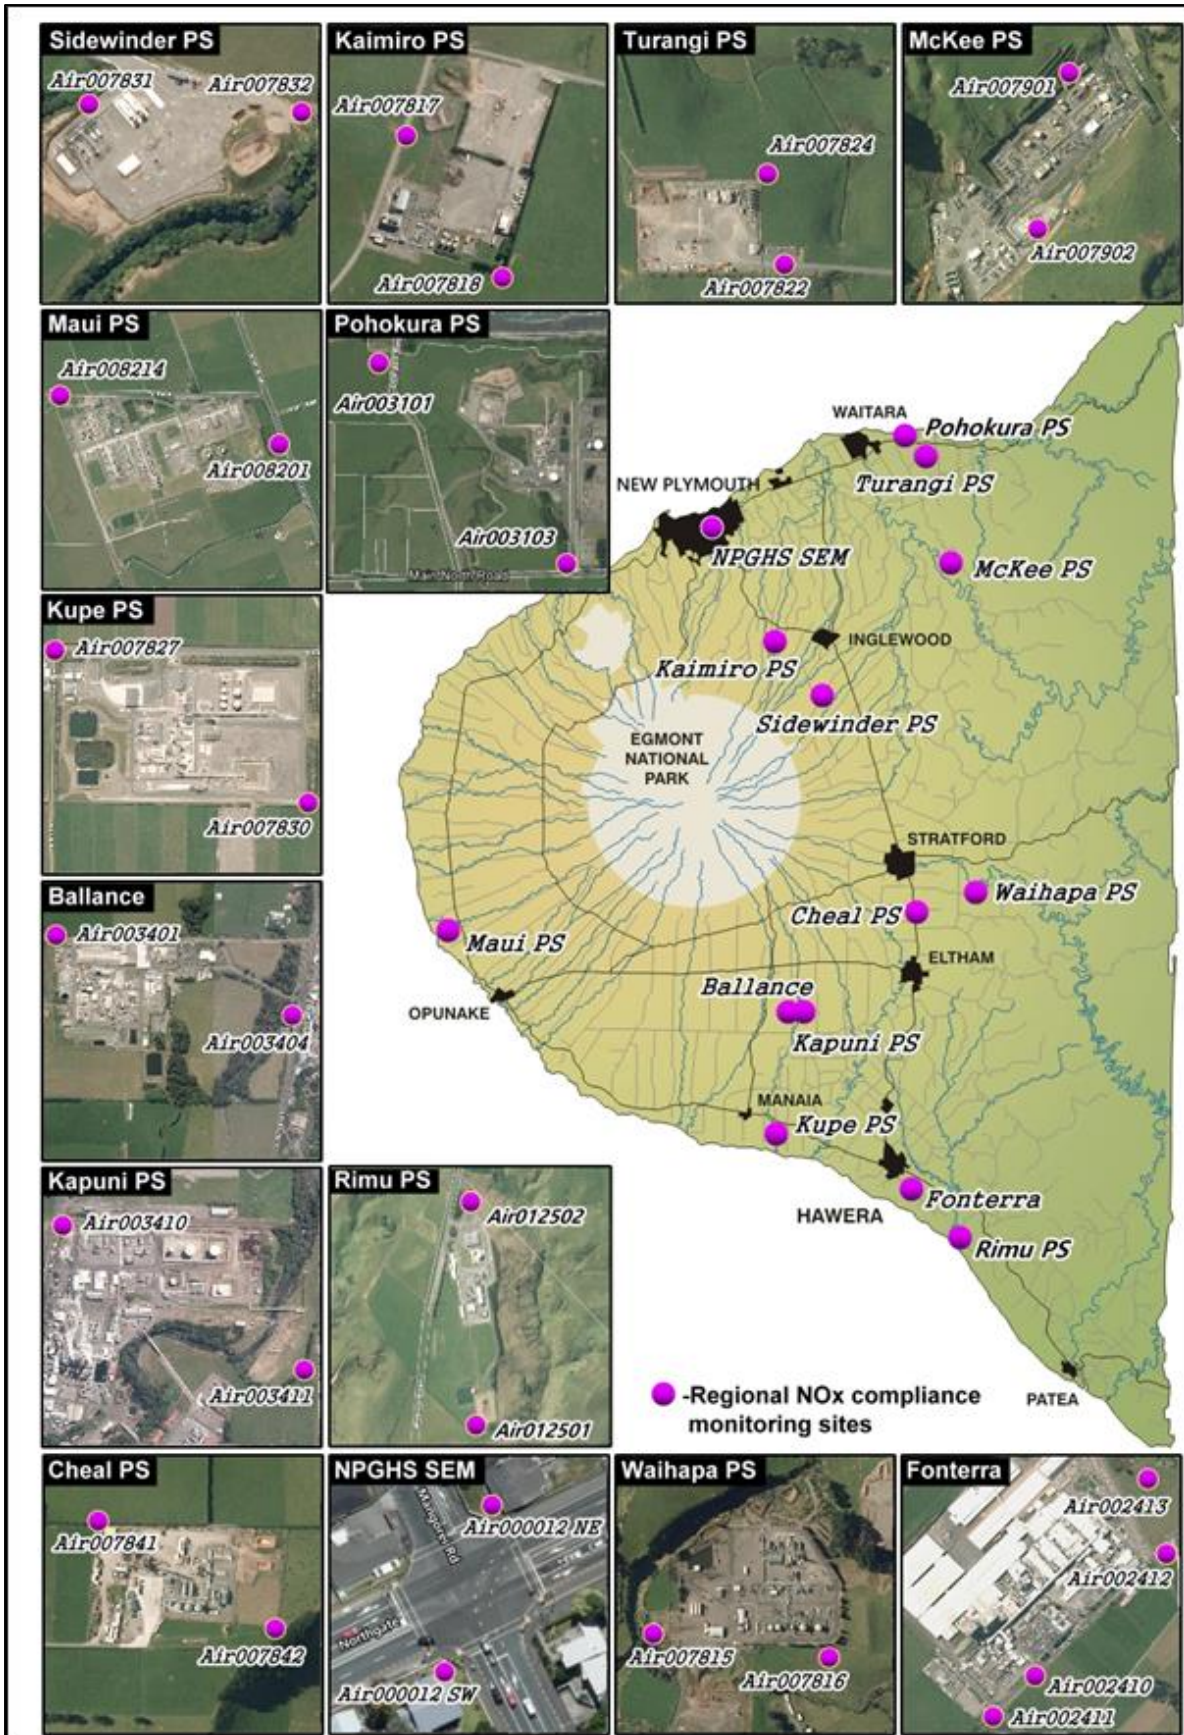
Sidewinder PS
Air007831
Air007832

Kaimiro PS
Air007817
Air007818

Turangi PS
Air007824
Air007822

McKee PS
Air007901
Air007902

Maui PS
Air008214
Air008201

Pohokura PS
Air003101
Air003103
Main North Road

Kupe PS
Air007827
Air007830

Ballance
Air003401
Air003404

Kapuni PS
Air003410
Air003411

Rimu PS
Air012502
Air012501

WAITARA
Pohokura PS
Turangi PS
NEW PLYMOUTH
NPGHS SEM
McKee PS
INGLEWOOD
Kaimiro PS
Sidewinder PS
EGMONT NATIONAL PARK
STRATFORD
Waihapa PS
Cheal PS
Maui PS
ELTHAM
Ballance
OPUNAKE
Kapuni PS
MANAIA
Kupe PS
Fonterra
HAWERA
Rimu PS
PATEA

-Regional NOx compliance monitoring sites

Cheal PS
Air007841
Air007842

NPGHS SEM
Mangorei Rd
Air000012 NE
Northgate
Air000012 SW

Waihapa PS
Air007815
Air007816

Fonterra
Air002413
Air002412
Air002410
Air002411